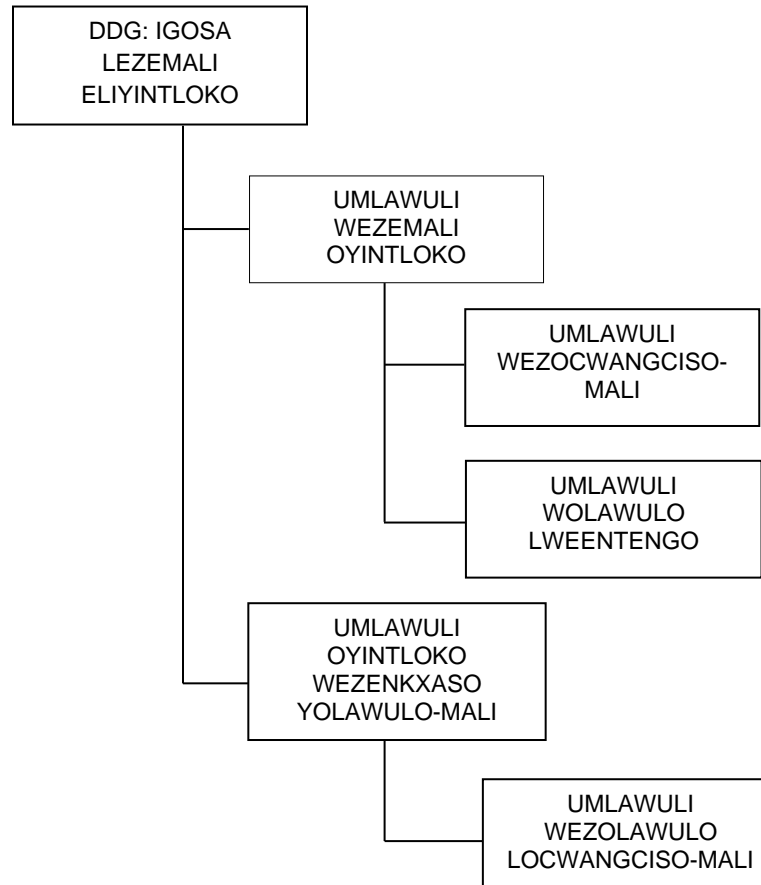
DDG: IGOSA LEZEMALI ELIYINTLOKO

UMLAWULI WEZEMALI OYINTLOKO

UMLAWULI WEZOCWANGCISO-MALI

UMLAWULI WOLAWULO LWEENTENGO

UMLAWULI OYINTLOKO WEZENKXASO YOLAWULO-MALI

UMLAWULI WEZOLAWULO LOCWANGCISO-MALI